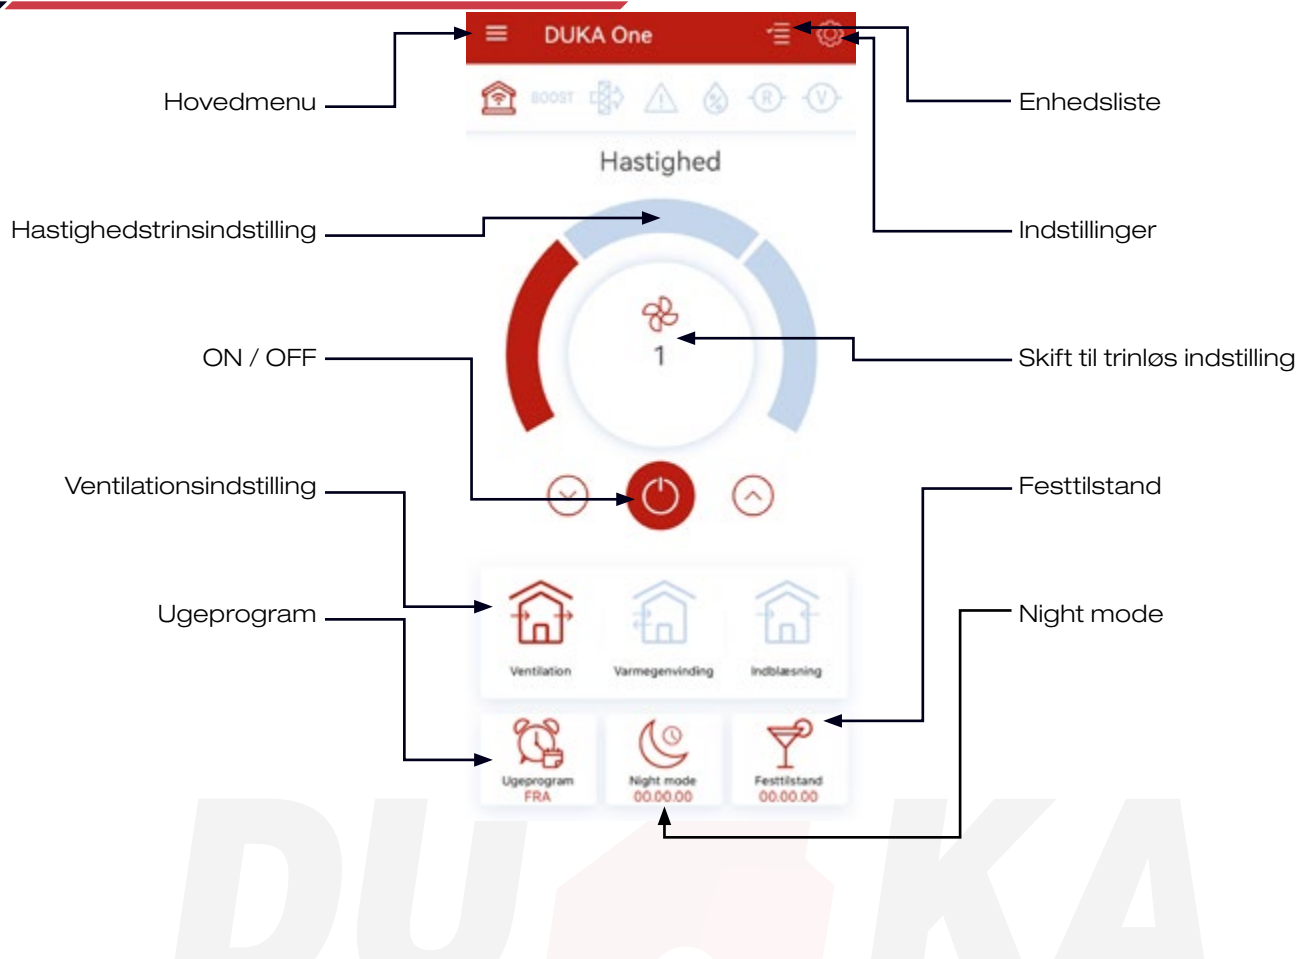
DUKA One

BOOST

Hastighed

1

Ventilation

Varmegenvinding

Indblæsning

Ugeprogram
FRA

Night mode
00.00.00

Festtilstand
00.00.00

Hovedmenu

Hastighedstrinsindstilling

ON / OFF

Ventilationsindstilling

Ugeprogram

Enhedsliste

Indstillinger

Skift til trinløs indstilling

Festtilstand

Night mode

DUKA